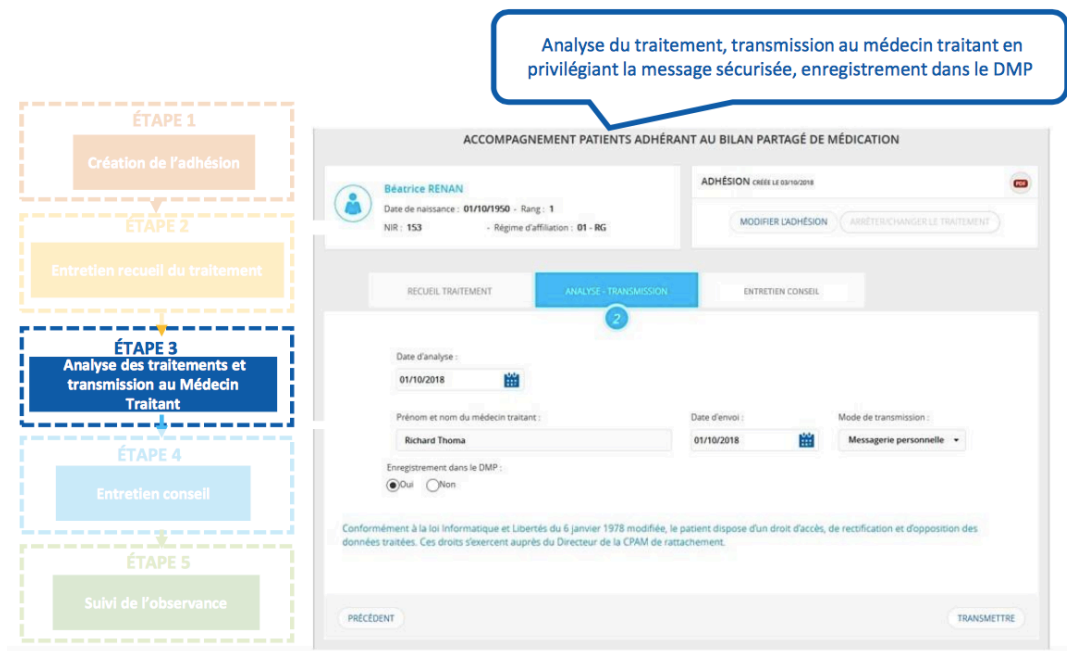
Analyse du traitement, transmission au médecin traitant en privilégiant la message sécurisée, enregistrement dans le DMP

ÉTAPE 1
Création de l'adhésion

ÉTAPE 2
Entretien recueil du traitement

ÉTAPE 3
Analyse des traitements et transmission au Médecin Traitant

ÉTAPE 4
Entretien conseil

ÉTAPE 5
Suivi de l'observance

ACCOMPAGNEMENT PATIENTS ADHÉRANT AU BILAN PARTAGÉ DE MÉDICATION

Béatrice RENAN
Date de naissance : 01/10/1950 - Rang : 1
NIR : 153 - Régime d'affiliation : 01 - RG

ADHÉSION CRÉÉE LE 03/10/2018
PDF
MODIFIER L'ADHÉSION
ARRÊTER/CHANGER LE TRAITEMENT

RECUEIL TRAITEMENT
ANALYSE - TRANSMISSION
ENTRETIEN CONSEIL
2

Date d'analyse :
01/10/2018

Prénom et nom du médecin traitant :
Richard Thoma

Date d'envoi :
01/10/2018

Mode de transmission :
Messagerie personnelle

Enregistrement dans le DMP :
Oui Non

Conformément à la loi Informatique et Libertés du 6 janvier 1978 modifiée, le patient dispose d'un droit d'accès, de rectification et d'opposition des données traitées. Ces droits s'exercent auprès du Directeur de la CPAM de rattachement.

PRÉCÉDENT
TRANSMETTRE